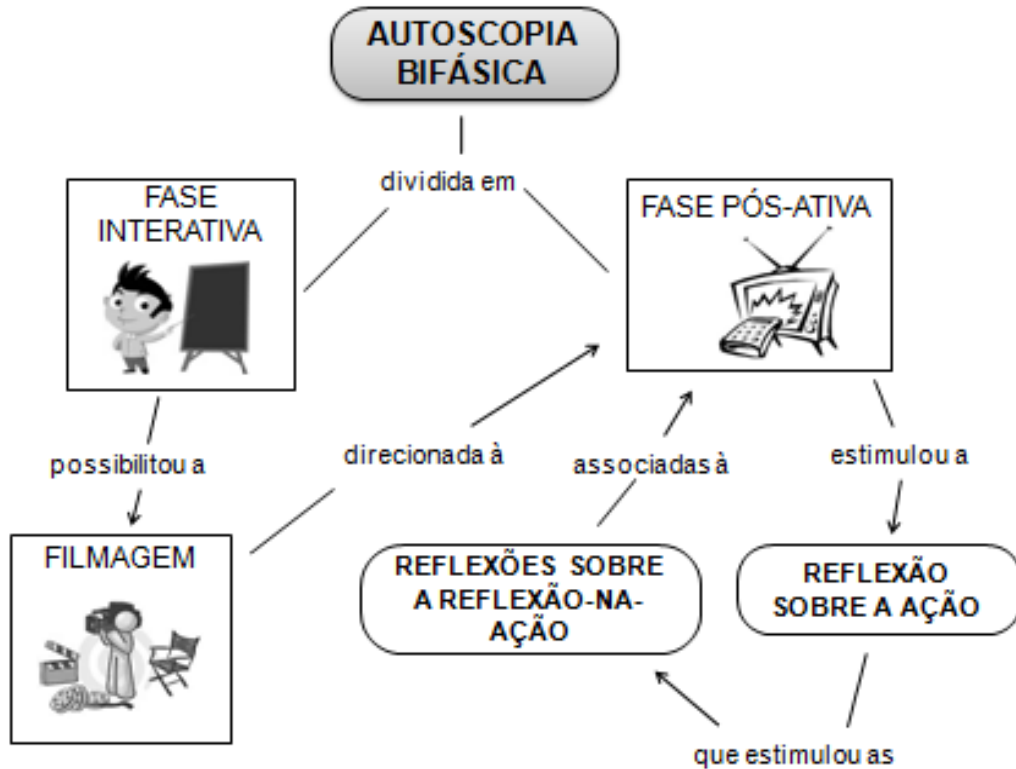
AUTOSCOPIA BIFÁSICA

dividida em

FASE INTERATIVA

FASE PÓS-ATIVA

possibilitou a

direcionada à

associadas à

estimulou a

FILMAGEM

REFLEXÕES SOBRE A REFLEXÃO-NA-AÇÃO

REFLEXÃO SOBRE A AÇÃO

que estimulou as